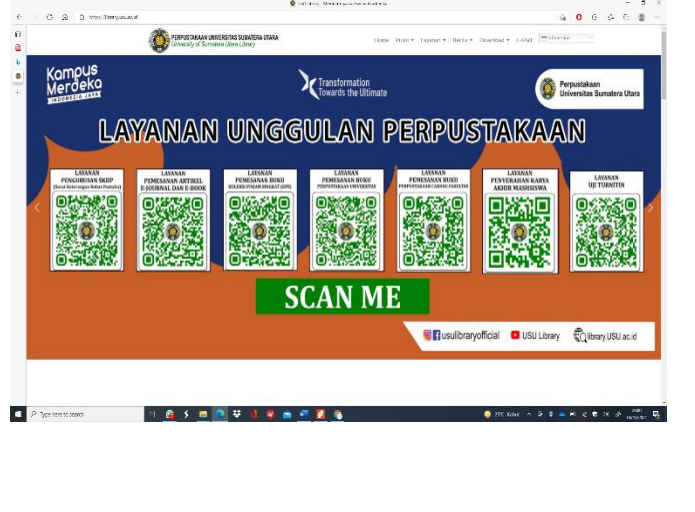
https://library.usu.ac.id

PERPUSTAKAAN UNIVERSITAS SUMATERA UTARA
University of Sumatera Utara Library

Home Profil ▾ Layanan ▾ Berita ▾ Download ▾ E-Mail

Kampus Merdeka
INDONESIA JAYA

Transformation Towards the Ultimate

Perpustakaan Universitas Sumatera Utara

LAYANAN UNGGULAN PERPUSTAKAAN

LAYANAN PENGURUSAN SKBP (Surat Keterangan Bebas Pustaka)

LAYANAN PEMESANAN ARTIKEL E-JOURNAL DAN E-BOOK

LAYANAN PEMESANAN BUKU KOLEKSI PINJAM SINGKAT (KPS)

LAYANAN PEMESANAN BUKU PERPUSTAKAAN UNIVERSITAS

LAYANAN PEMESANAN BUKU PERPUSTAKAAN CABANG FAKULTAS

LAYANAN PENYERAHAN KARYA AKHIR MAHASISWA

LAYANAN UJI TURNITIN

SCAN ME

usulibraryofficial USU Library library.USU.ac.id

Type here to search

29°C Kabut